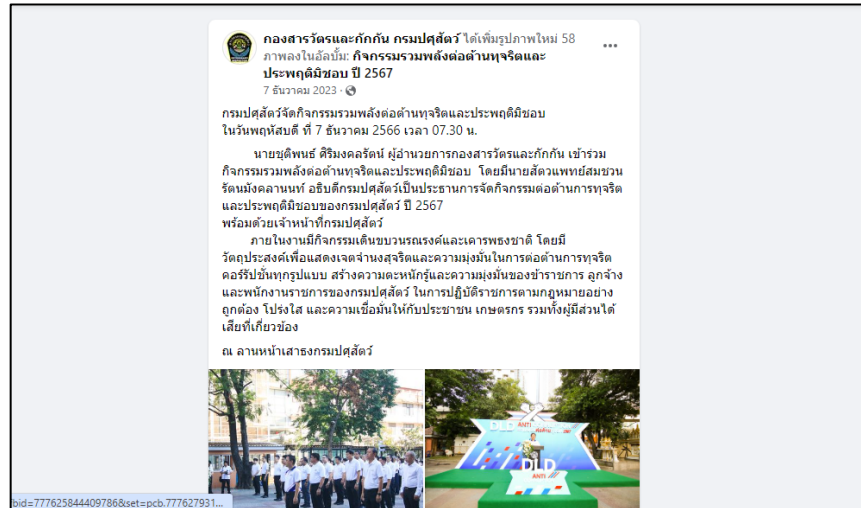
กองสารวัตรและกักกัน กรมปศุสัตว์ ได้เพิ่มรูปภาพใหม่ 58 ภาพลงในอัลบั้ม: กิจกรรมรวมพลังต่อต้านทุจริตและประพฤติมิชอบ ปี 2567
7 ธันวาคม 2023 ·

กรมปศุสัตว์จัดกิจกรรมรวมพลังต่อต้านทุจริตและประพฤติมิชอบ ในวันพฤหัสบดี ที่ 7 ธันวาคม 2566 เวลา 07.30 น.

นายชุติพนธ์ ศิริมงคลรัตน์ ผู้อำนวยการกองสารวัตรและกักกัน เข้าร่วมกิจกรรมรวมพลังต่อต้านทุจริตและประพฤติมิชอบ โดยมีนายสัตวแพทย์สมชวน รัตนมังคลานนท์ อธิบดีกรมปศุสัตว์เป็นประธานการจัดกิจกรรมต่อต้านการทุจริตและประพฤติมิชอบของกรมปศุสัตว์ ปี 2567
พร้อมด้วยเจ้าหน้าที่กรมปศุสัตว์
ภายในงานมีกิจกรรมเดินขบวนรณรงค์และเคารพธงชาติ โดยมีวัตถุประสงค์เพื่อแสดงเจตจำนงสุจริตและความมุ่งมั่นในการต่อต้านการทุจริตคอร์รัปชั่นทุกรูปแบบ สร้างความตะหนักรู้และความมุ่งมั่นของข้าราชการ ลูกจ้าง และพนักงานราชการของกรมปศุสัตว์ ในการปฏิบัติราชการตามกฎหมายอย่างถูกต้อง โปร่งใส และความเชื่อมั่นให้กับประชาชน เกษตรกร รวมทั้งผู้มีส่วนได้เสียที่เกี่ยวข้อง

ณ ลานหน้าเสาธงกรมปศุสัตว์

DLD
ANTI
DLD
ANTI

fbid=777625844409786&set=pcb.777627931...